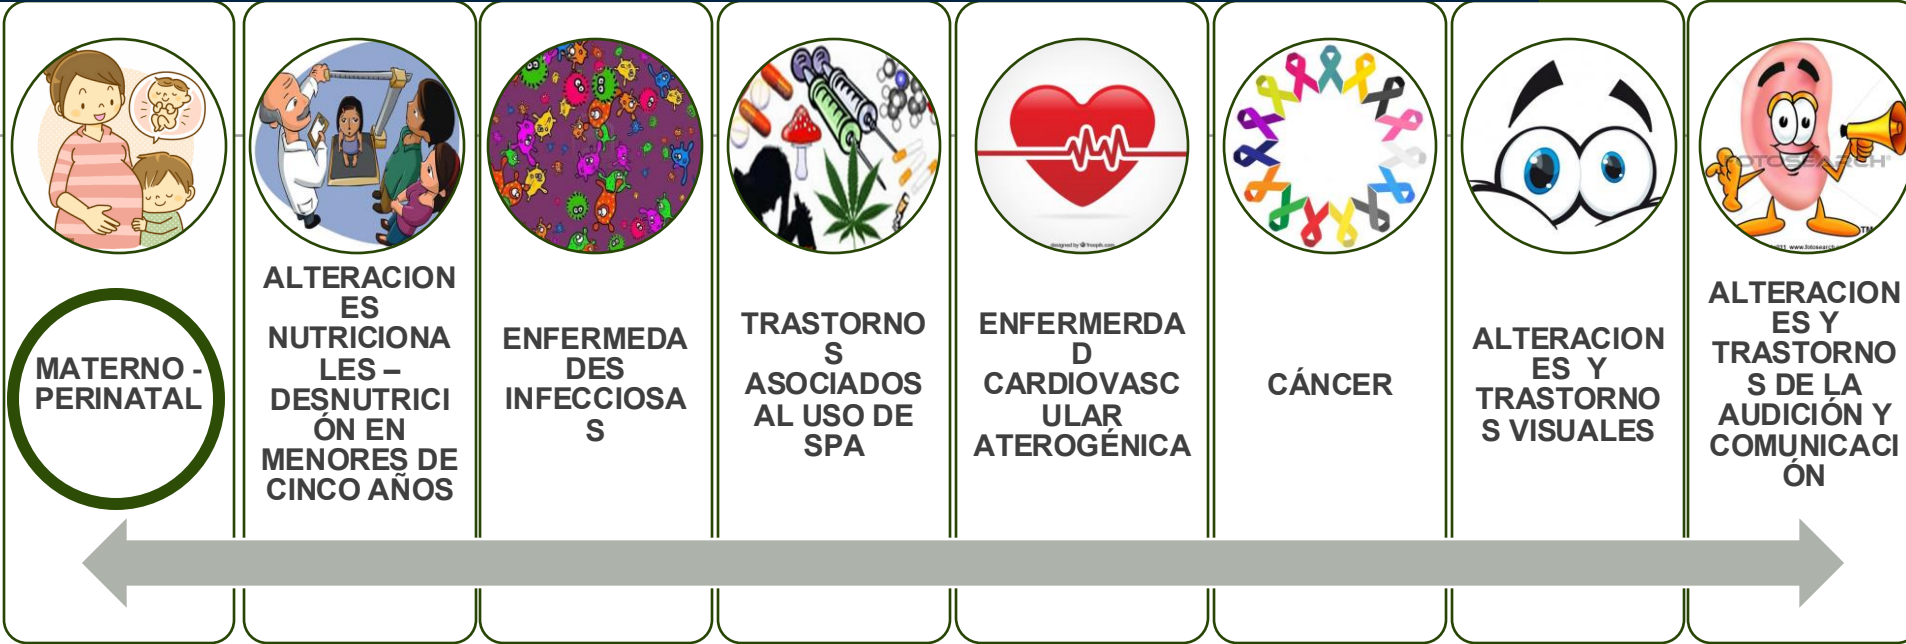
MATERNO - PERINATAL

ALTERACIONES NUTRICIONALES – DESNUTRICIÓN EN MENORES DE CINCO AÑOS

ENFERMEDADES INFECCIOSAS

TRASTORNOS ASOCIADOS AL USO DE SPA

ENFERMERDAD CARDIOVASCULAR ATEROGÉNICA

CÁNCER

ALTERACIONES Y TRASTORNOS VISUALES

ALTERACIONES Y TRASTORNOS DE LA AUDICIÓN Y COMUNICACIÓN